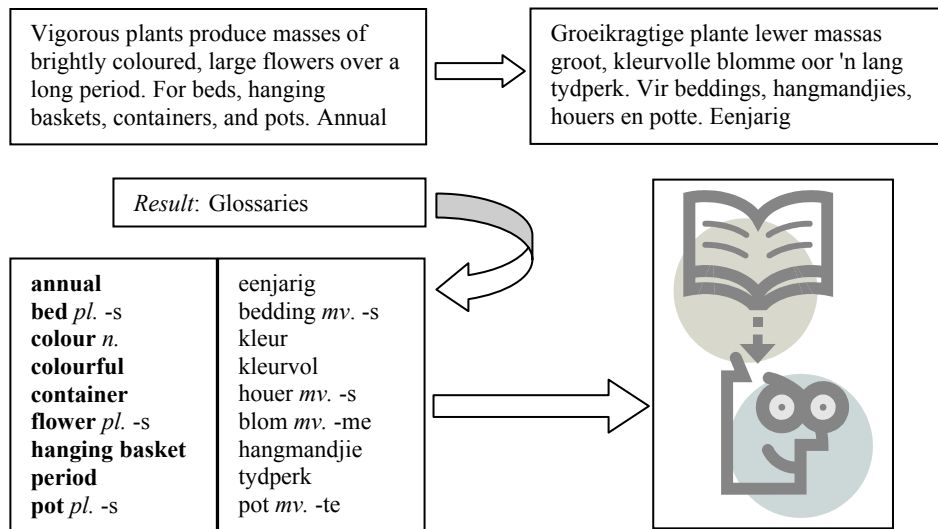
Vigorous plants produce masses of brightly coloured, large flowers over a long period. For beds, hanging baskets, containers, and pots. Annual

Groeikragtige plante lewer massas groot, kleurvolle blomme oor 'n lang tydperk. Vir beddings, hangmandjies, houers en potte. Eenjarig

*Result*: Glossaries

| | |
|---|---|
| **annual** | eenjarig |
| **bed** *pl.* -s | bedding *mv*. -s |
| **colour** *n.* | kleur |
| **colourful** | kleurvol |
| **container** | houer *mv.* -s |
| **flower** *pl.* -s | blom *mv.* -me |
| **hanging basket** | hangmandjie |
| **period** | tydperk |
| **pot** *pl.* -s | pot *mv.* -te |